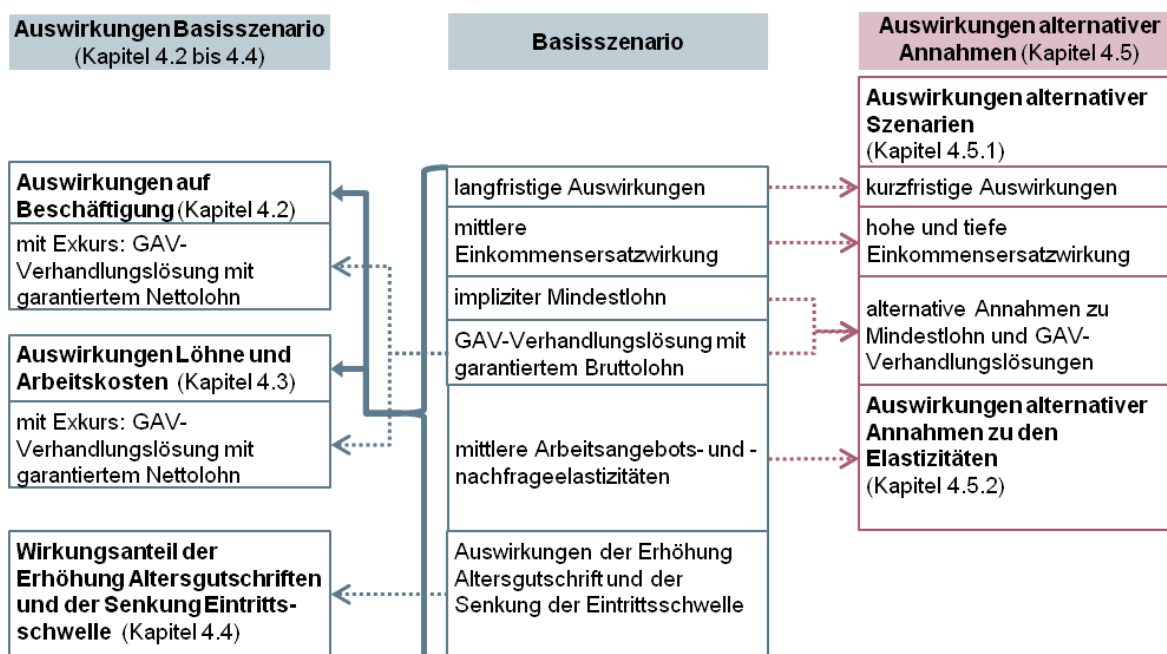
Auswirkungen Basisszenario (Kapitel 4.2 bis 4.4)

Basisszenario

Auswirkungen alternativer Annahmen (Kapitel 4.5)

Auswirkungen auf Beschäftigung (Kapitel 4.2)

mit Exkurs: GAV-Verhandlungslösung mit garantiertem Nettolohn

Auswirkungen Löhne und Arbeitskosten (Kapitel 4.3)

mit Exkurs: GAV-Verhandlungslösung mit garantiertem Nettolohn

Wirkungsanteil der Erhöhung Altersgutschriften und der Senkung Eintrittsschwelle (Kapitel 4.4)

langfristige Auswirkungen

mittlere Einkommensersatzwirkung

impliziter Mindestlohn

GAV-Verhandlungslösung mit garantiertem Bruttolohn

mittlere Arbeitsangebots- und -nachfrageelastizitäten

Auswirkungen der Erhöhung Altersgutschrift und der Senkung der Eintrittsschwelle

Auswirkungen alternativer Szenarien (Kapitel 4.5.1)

kurzfristige Auswirkungen

hohe und tiefe Einkommensersatzwirkung

alternative Annahmen zu Mindestlohn und GAV-Verhandlungslösungen

Auswirkungen alternativer Annahmen zu den Elastizitäten (Kapitel 4.5.2)